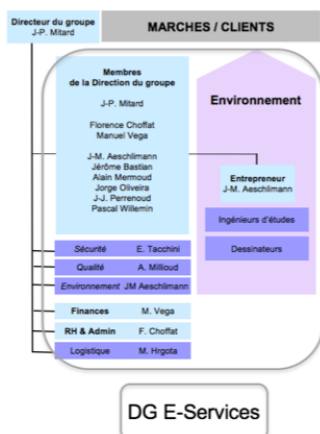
Directeur du groupe
J-P. Mitard

MARCHES / CLIENTS

Membres
de la Direction du groupe

J-P. Mitard

Florence Choffat
Manuel Vega

J-M. Aeschlimann
Jérôme Bastian
Alain Mermoud
Jorge Oliveira
J-J. Perrenoud
Pascal Willemin

Environnement

Entrepreneur
J-M. Aeschlimann

Ingénieurs d'études

Dessinateurs

Sécurité E. Tacchini

Qualité A. Millioud

Environnement JM Aeschlimann

Finances M. Vega

RH & Admin F. Choffat

Logistique M. Hrgota

DG E-Services